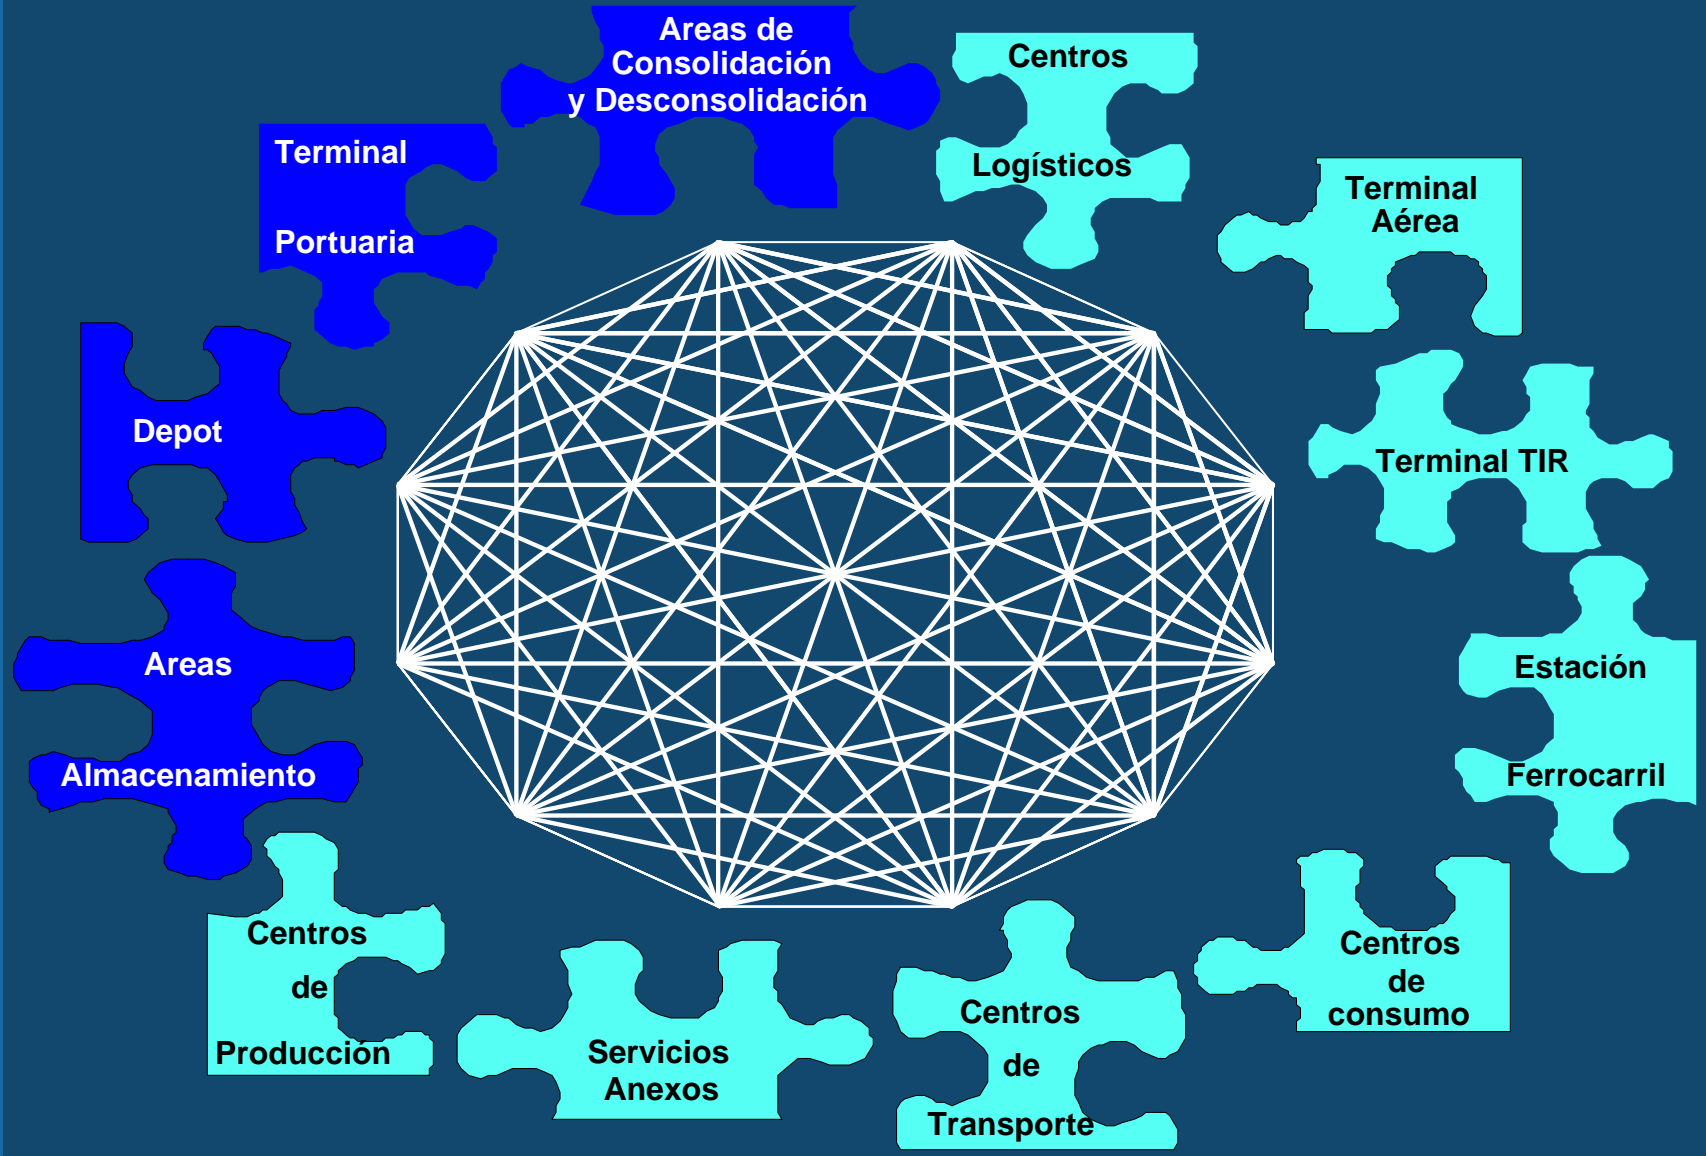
Areas de Consolidación y Desconsolidación

Centros Logísticos

Terminal Portuaria

Terminal Aérea

Depot

Terminal TIR

Areas Almacenamiento

Estación Ferrocarril

Centros de Producción

Servicios Anexos

Centros de Transporte

Centros de consumo